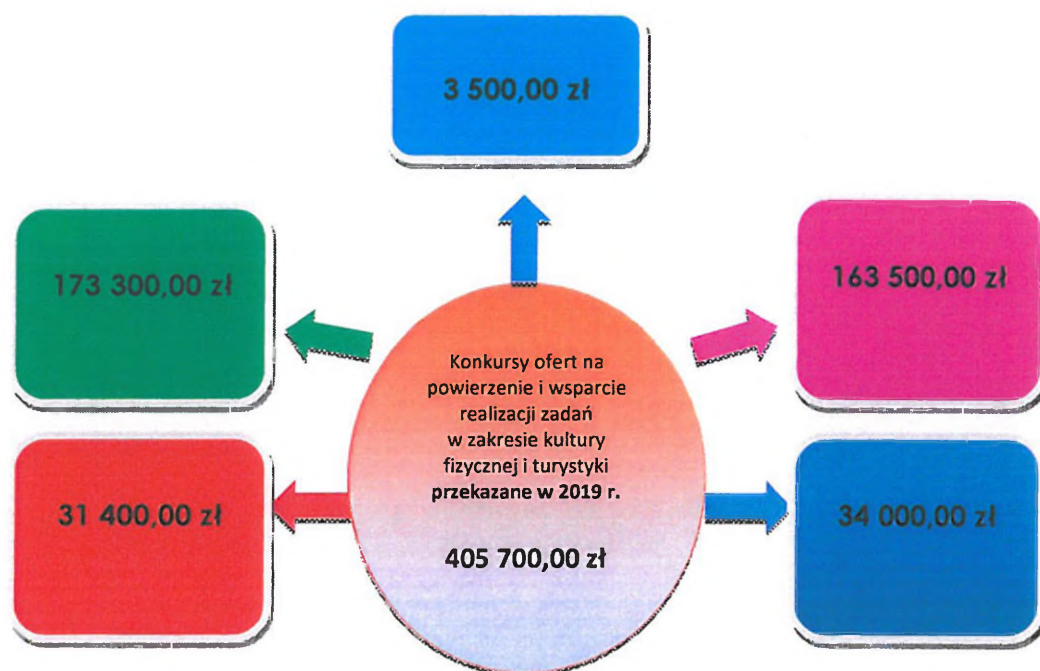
3 500,00 zł

173 300,00 zł

163 500,00 zł

Konkursy ofert na powierzenie i wsparcie realizacji zadań w zakresie kultury fizycznej i turystyki przekazane w 2019 r.

405 700,00 zł

31 400,00 zł

34 000,00 zł